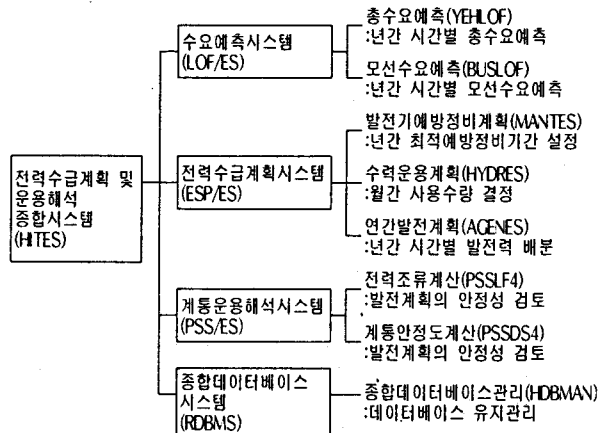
전력수급계획 및 운용해석 종합시스템 (HITES)

수요예측시스템 (LOF/ES)

총수요예측(YEHLOF)
:년간 시간별 총수요예측

모선수요예측(BUSLOF)
:년간 시간별 모선수요예측

전력수급계획시스템 (ESP/ES)

발전기예방정비계획(MANTES)
:년간 최적예방정비기간 설정

수력운용계획(HYDRES)
:월간 사용수량 결정

연간발전계획(AGENES)
:년간 시간별 발전력 배분

계통운용해석시스템 (PSS/ES)

전력조류계산(PSSLF4)
:발전계획의 안정성 검토

계통안정도계산(PSSDS4)
:발전계획의 안정성 검토

종합데이터베이스 시스템 (RDBMS)

종합데이터베이스관리(HDBMAN)
:데이터베이스 유지관리